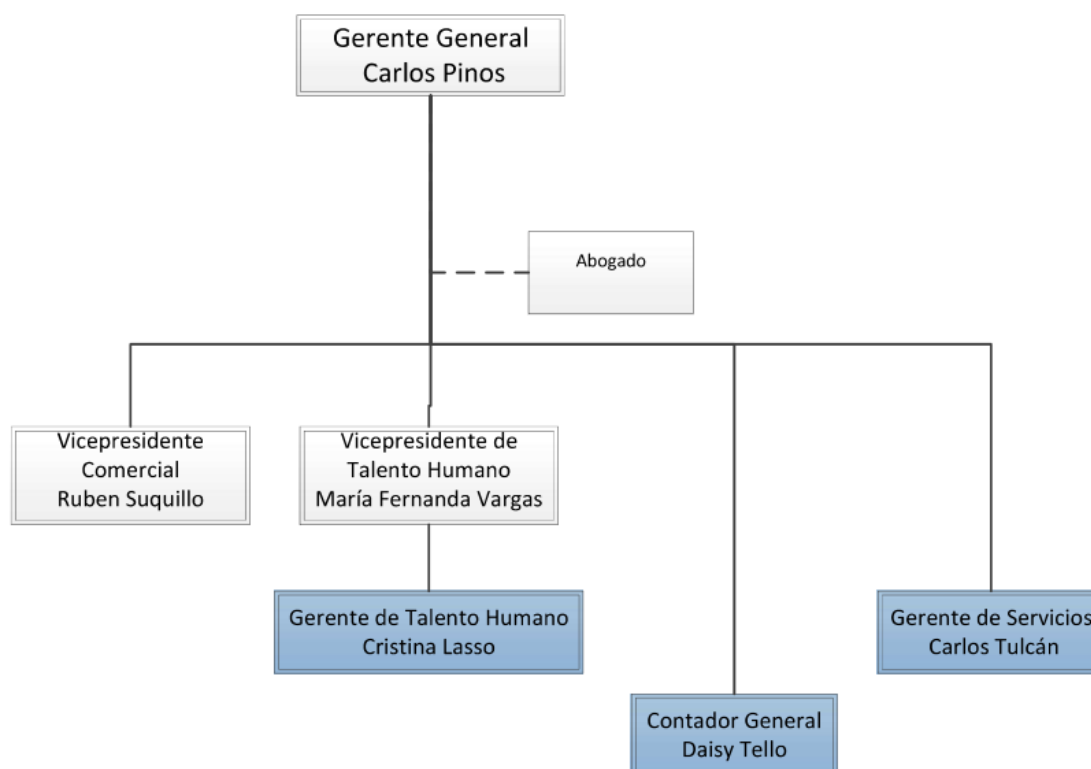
Gerente General
Carlos Pinos

Abogado

Vicepresidente
Comercial
Ruben Suquillo

Vicepresidente de
Talento Humano
María Fernanda Vargas

Gerente de Talento Humano
Cristina Lasso

Gerente de Servicios
Carlos Tulcán

Contador General
Daisy Tello